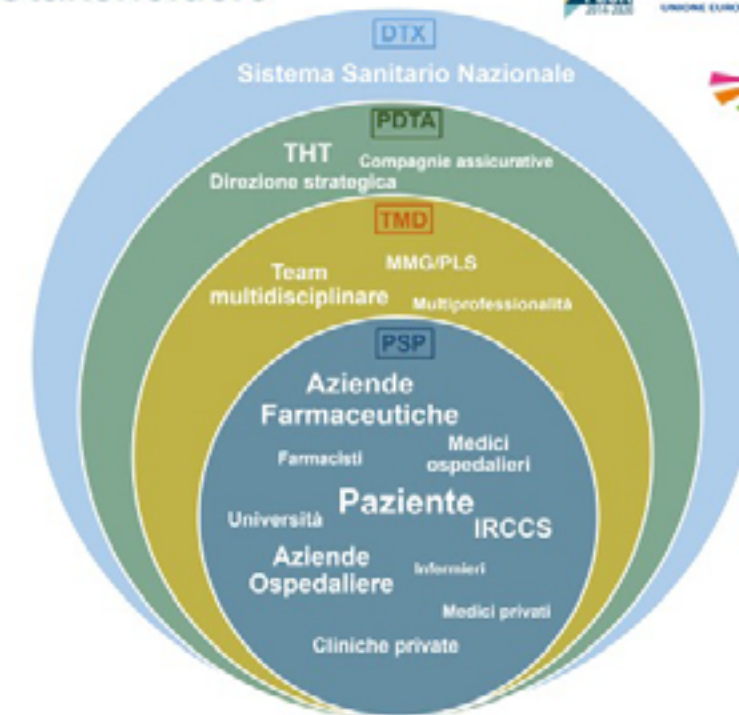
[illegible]

2014-2020

UNIONE EURO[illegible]

DTX

Sistema Sanitario Nazionale

PDTA

THT

Compagnie assicurative

Direzione strategica

TMD

Team multidisciplinare

MMG/PLS

Multiprofessionalità

PSP

Aziende Farmaceutiche

Farmacisti

Medici ospedalieri

Paziente

Università

IRCCS

Aziende Ospedaliere

Infermieri

Medici privati

Cliniche private